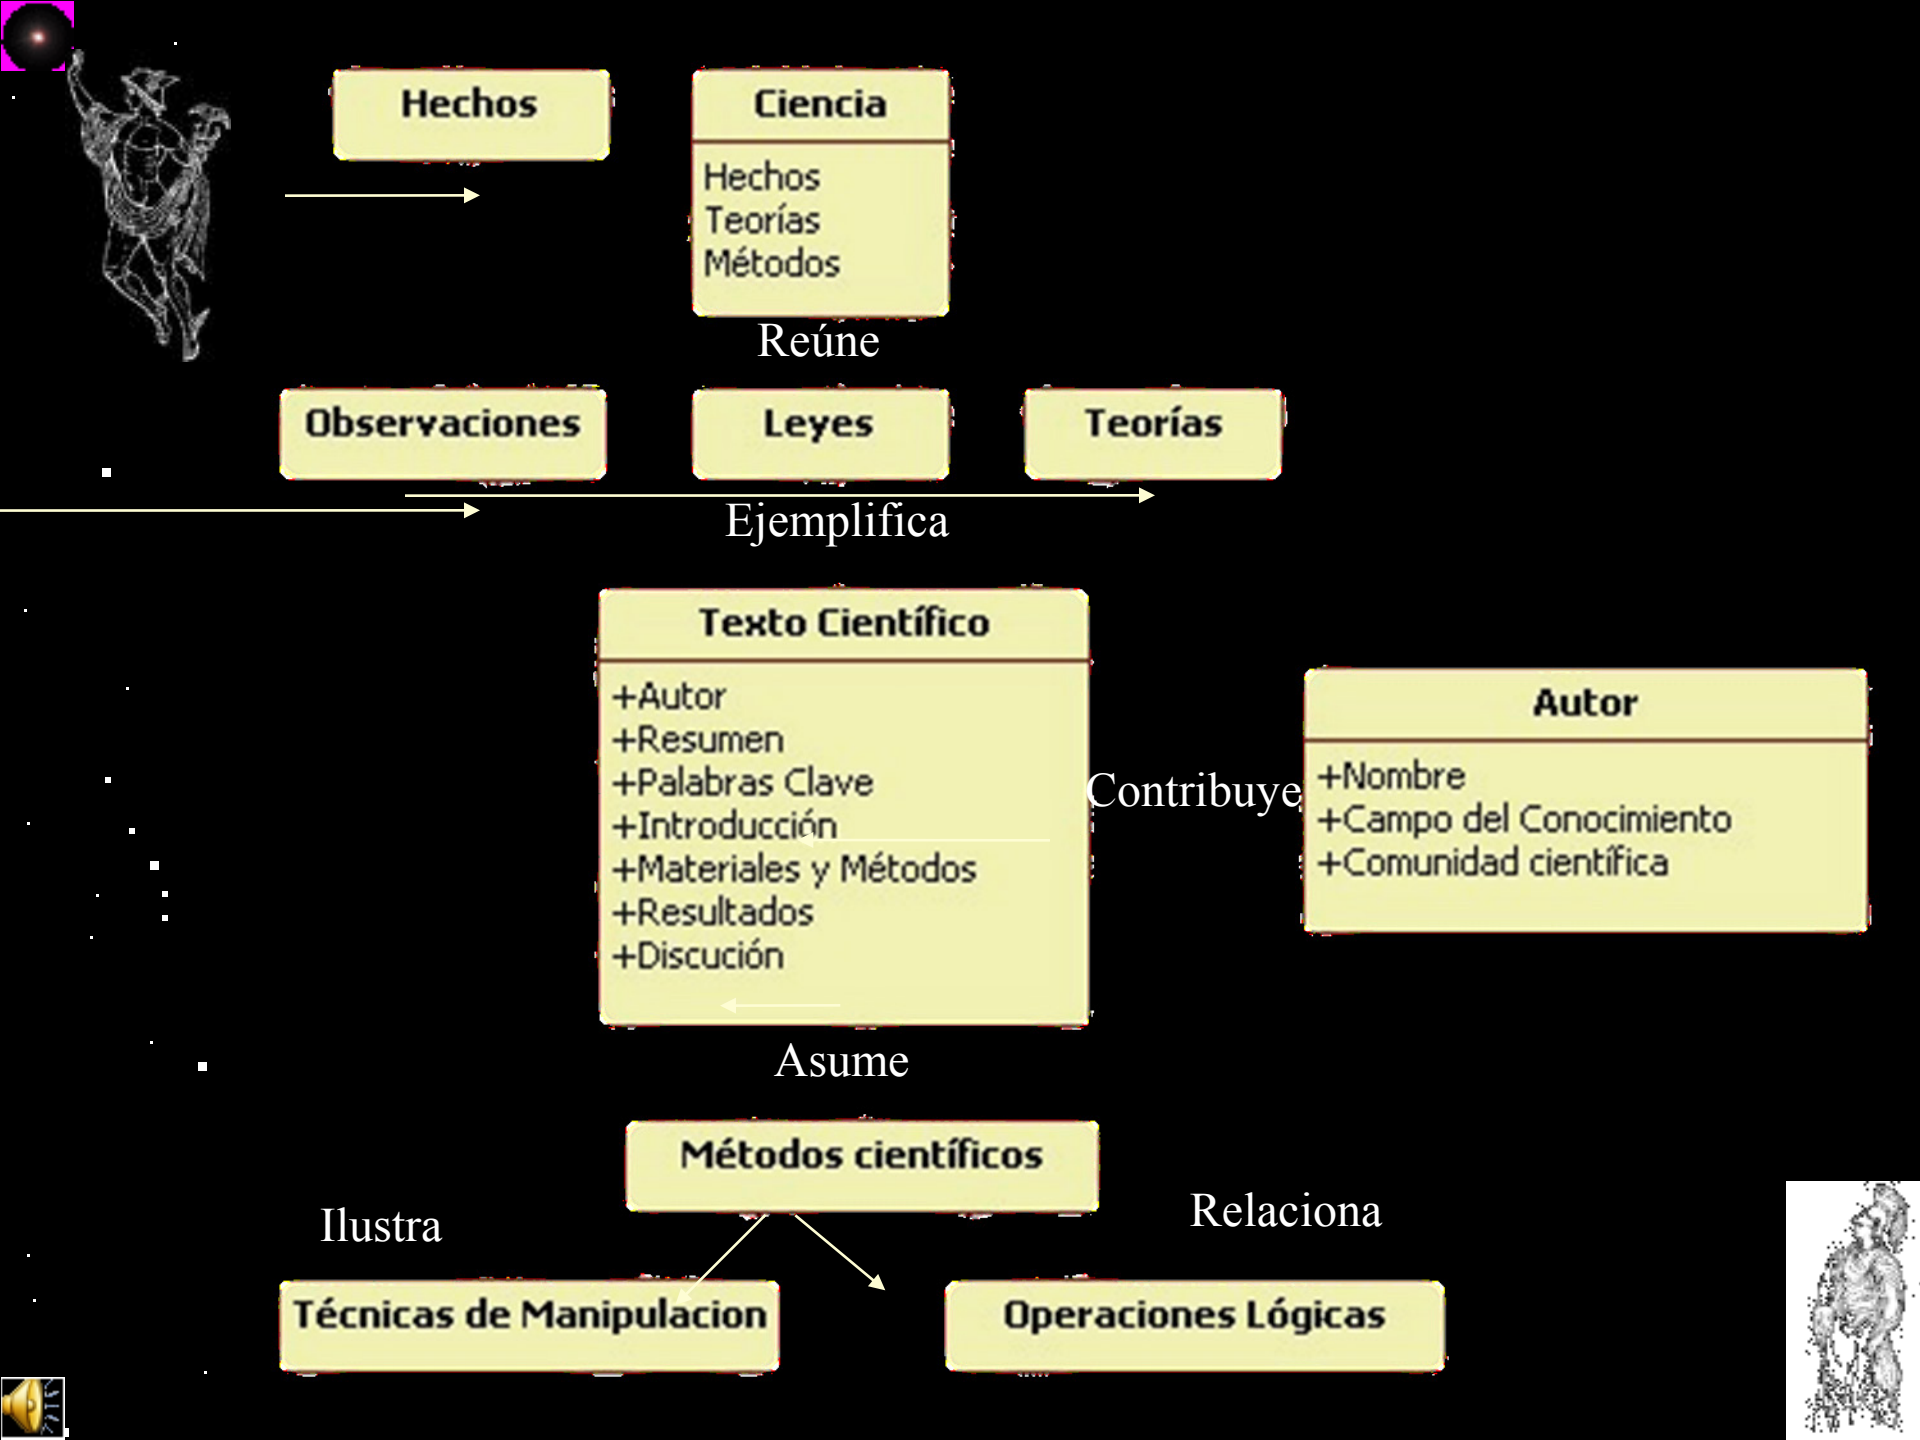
Hechos

Ciencia

Hechos
Teorías
Métodos

Reúne

Observaciones

Leyes

Teorías

Ejemplifica

Texto Científico

+Autor
+Resumen
+Palabras Clave
+Introducción
+Materiales y Métodos
+Resultados
+Discución

Contribuye

Autor

+Nombre
+Campo del Conocimiento
+Comunidad científica

Asume

Métodos científicos

Ilustra

Relaciona

Técnicas de Manipulacion

Operaciones Lógicas